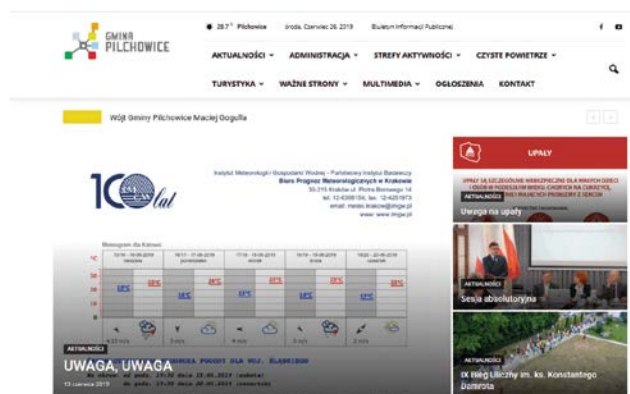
GMINA PILCHOWICE

28.7 °C Pilchowice Środa, Czerwiec 26, 2019 Biuletyn Informacji Publicznej

AKTUALNOŚCI ADMINISTRACJA STREFY AKTYWNOŚCI CZYSTE POWIETRZE

TURYSTYKA WAŻNE STRONY MULTIMEDIA OGŁOSZENIA KONTAKT

Wójt Gminy Pilchowice Maciej Oguła

100 lat

Instytut Meteorologii i Gospodarki Wodnej - Państwowy Instytut Badawczy
Biuro Prognoz Meteorologicznych w Krakowie
30-215 Kraków ul. Piotra Borowego 14
tel. 12-6398154, fax. 12-4251973
email: meteo.krakow@imgw.pl
www: www.imgw.pl

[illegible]

AKTUALNOŚCI
UWAGA, UWAGA
13 czerwca 2019

UPAŁY
AKTUALNOŚCI
Uwaga na upały

AKTUALNOŚCI
Sesja absolutoryjna

AKTUALNOŚCI
IX Bieg Uliczny im. ks. Konstantego Damrota